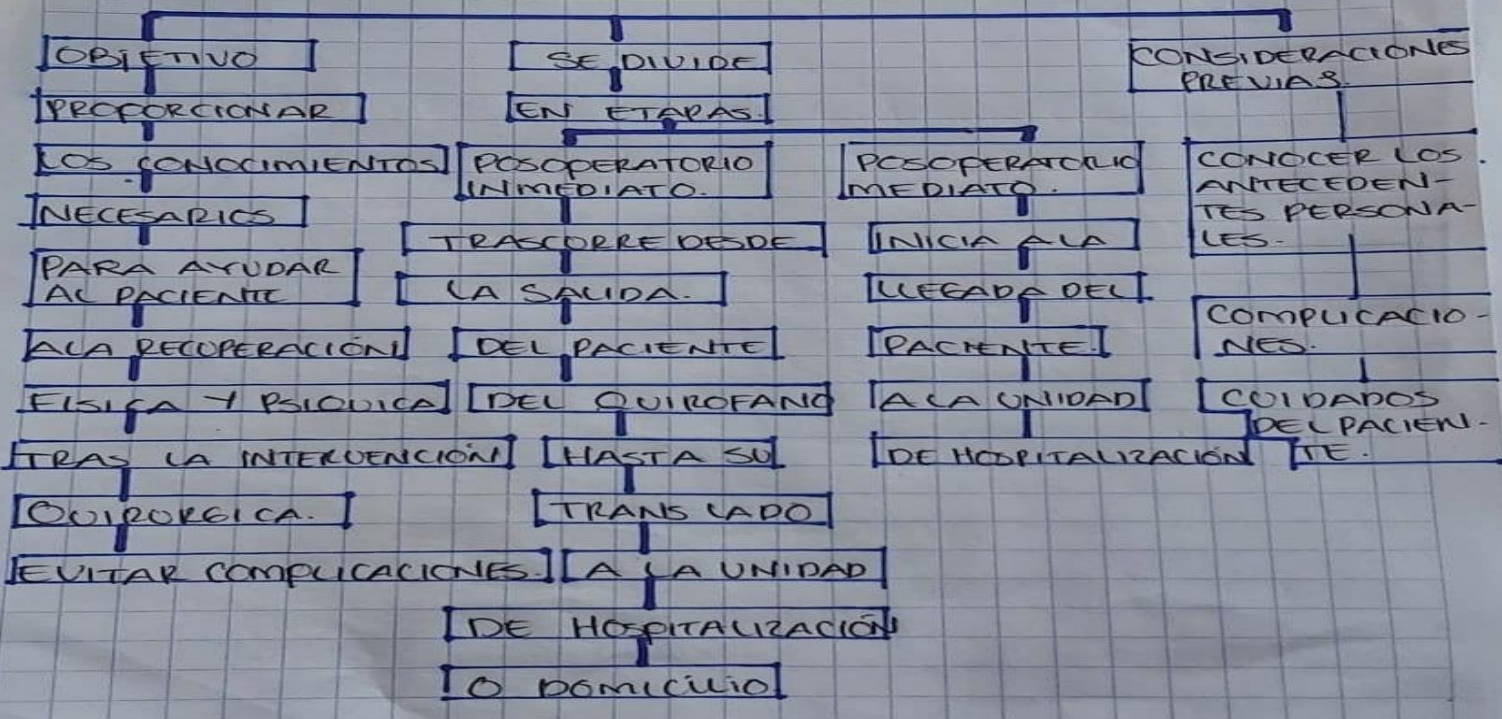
OBJETIVO
PROPORCIONAR
LOS CONOCIMIENTOS
NECESARIOS
PARA AYUDAR AL PACIENTE
A LA RECUPERACIÓN
FISICA Y PSIQUICA
TRAS LA INTERVENCIÓN
QUIRURGICA.
EVITAR COMPLICACIONES.

SE DIVIDE
EN ETAPAS.

POSOPERATORIO INMEDIATO.
TRASCORRE DESDE
LA SALIDA.
DEL PACIENTE
DEL QUIROFANO
HASTA SU
TRANSLADO
A LA UNIDAD
DE HOSPITALIZACIÓN
O DOMICILIO

POSOPERATORIO MEDIATO.
INICIA A LA
LLEGADA DEL
PACIENTE.
A LA UNIDAD
DE HOSPITALIZACIÓN

CONSIDERACIONES PREVIAS.
CONOCER LOS ANTECEDENTES PERSONALES.
COMPLICACIONES.
CUIDADOS DEL PACIENTE.